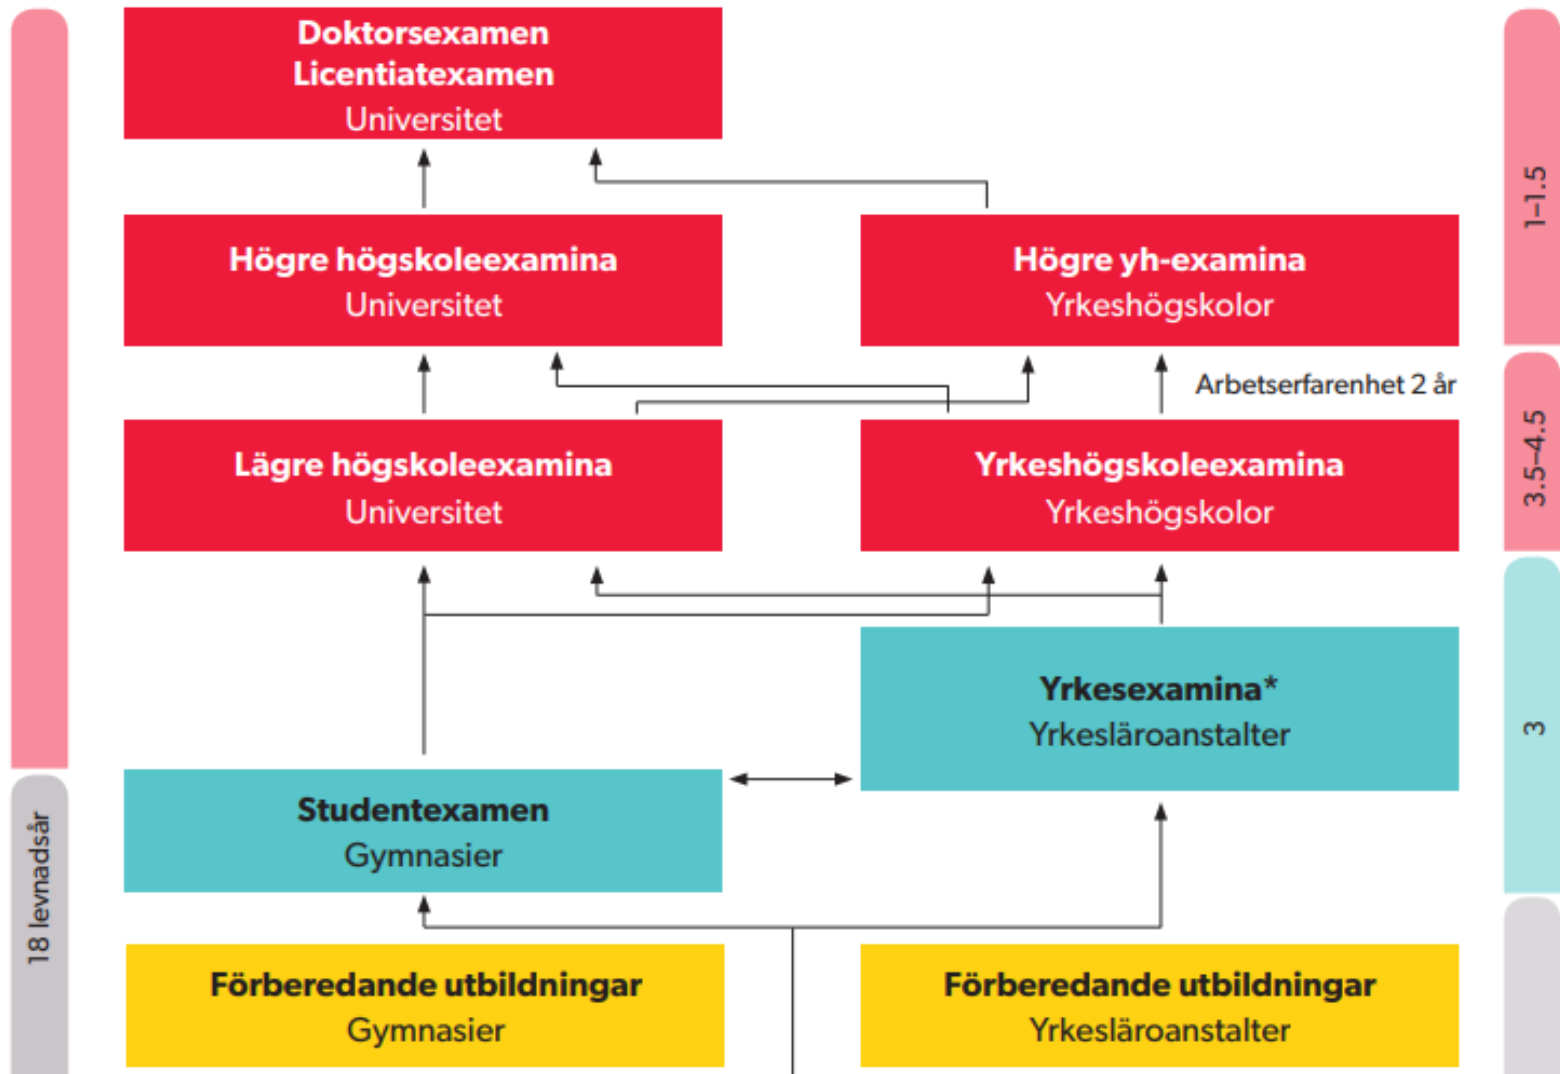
Doktorsexamen
Licentiatexamen
Universitet

Högre högskoleexamina
Universitet

Högre yh-examina
Yrkeshögskolor

Arbetserfarenhet 2 år

Lägre högskoleexamina
Universitet

Yrkeshögskoleexamina
Yrkeshögskolor

Yrkesexamina*
Yrkesläroanstalter

Studentexamen
Gymnasier

Förberedande utbildningar
Gymnasier

Förberedande utbildningar
Yrkesläroanstalter

18 levnadsår

1–1.5

3.5–4.5

3